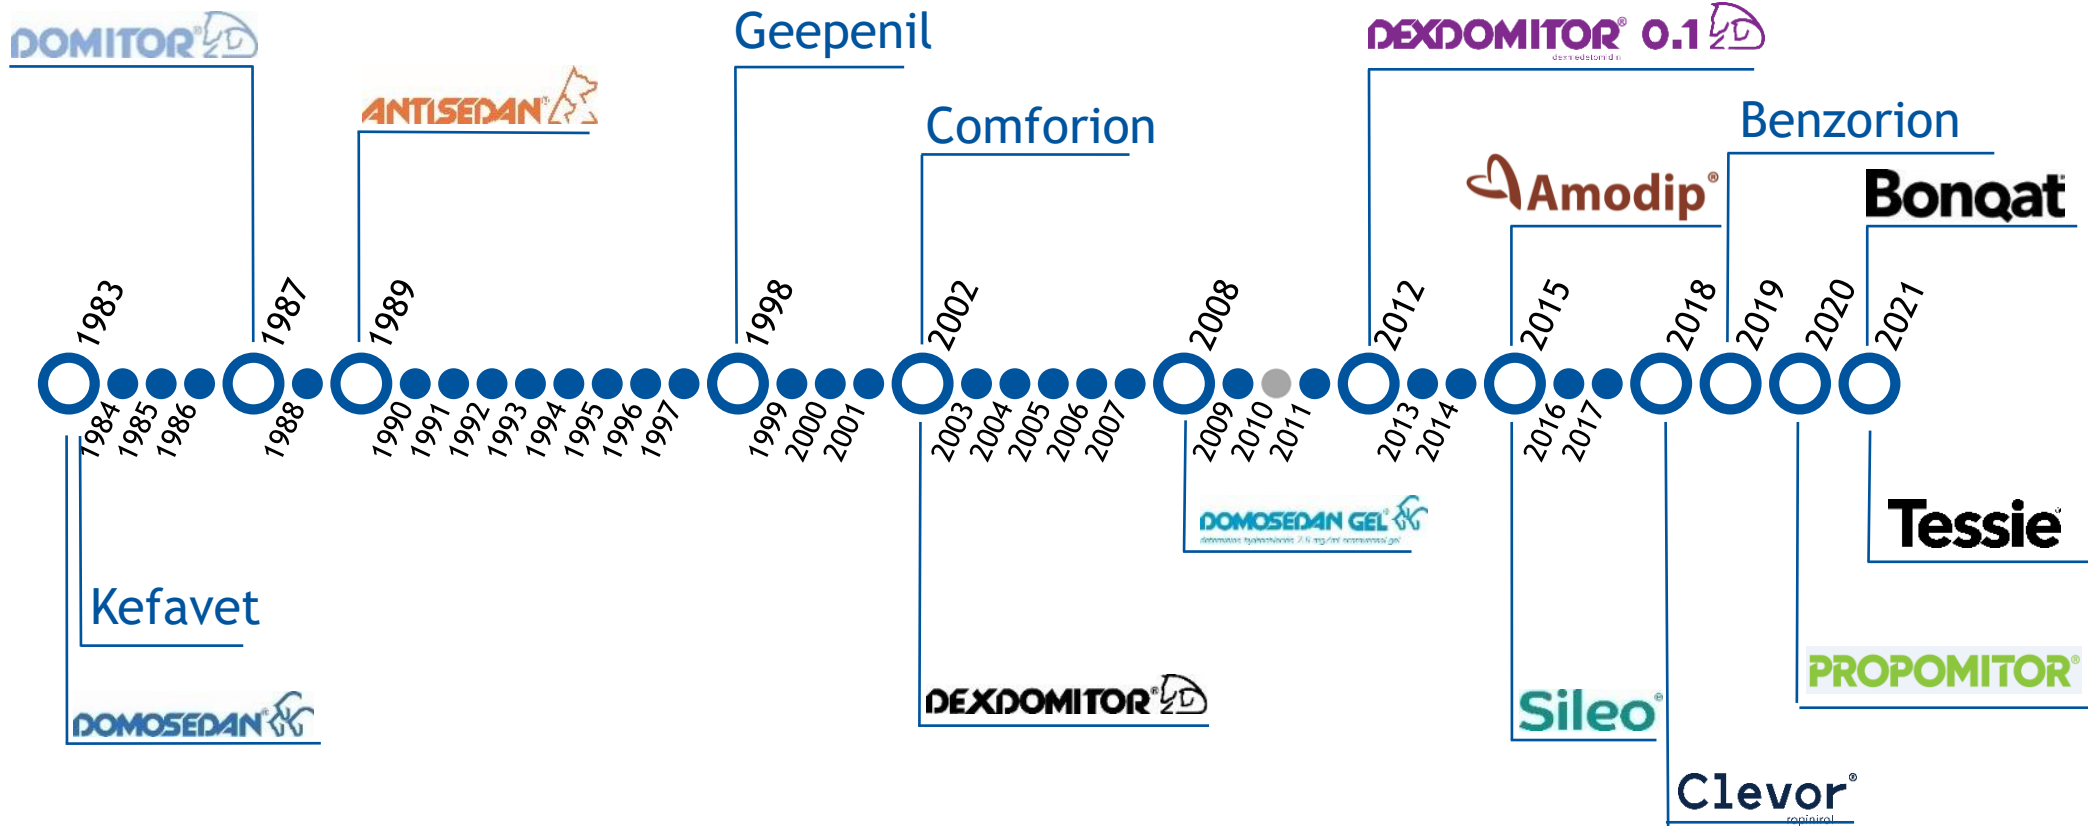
DOMITOR®

ANTISEDAN®

Geepenil

Comforion

DEXDOMITOR® 0.1
dexmedetomidin

Benzorion

Amodip®

Bonqat

1983 1987 1989 1998 2002 2008 2012 2015 2018 2019 2020 2021

1984 1985 1986 1988 1990 1991 1992 1993 1994 1995 1996 1997 1999 2000 2001 2003 2004 2005 2006 2007 2009 2010 2011 2013 2014 2016 2017

DOMOSEDAN GEL®
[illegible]

Tessie

Kefavet

PROPOMITOR®

DEXDOMITOR®

Sileo®

DOMOSEDAN®

Clevor®
ropinirol